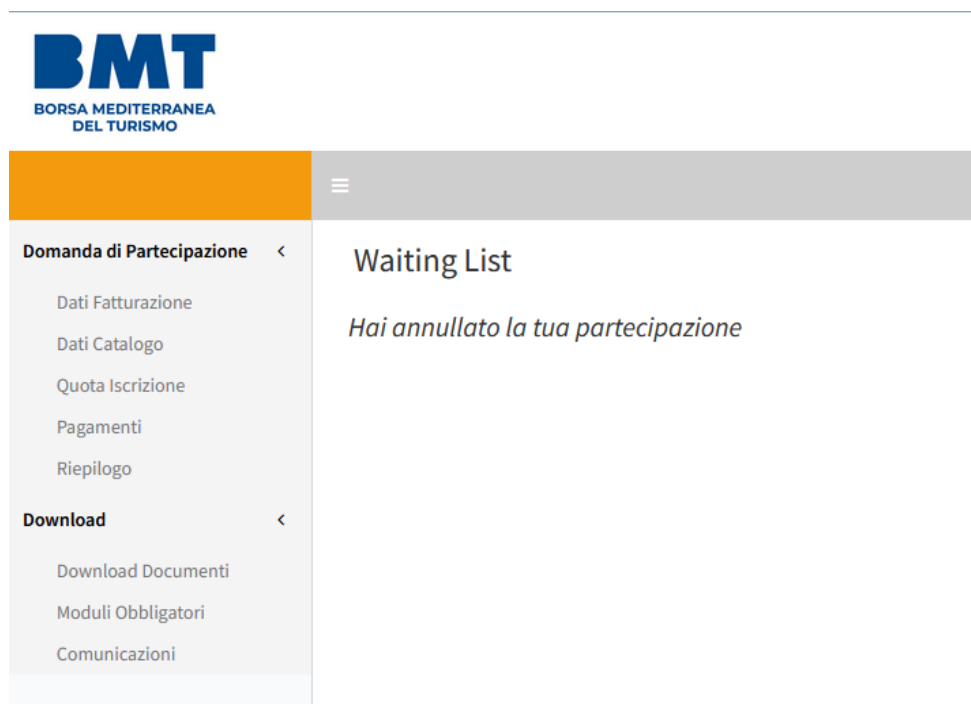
BMT
BORSA MEDITERRANEA
DEL TURISMO

≡

Domanda di Partecipazione <

Dati Fatturazione

Dati Catalogo

Quota Iscrizione

Pagamenti

Riepilogo

Download <

Download Documenti

Moduli Obbligatori

Comunicazioni

Waiting List

Hai annullato la tua partecipazione